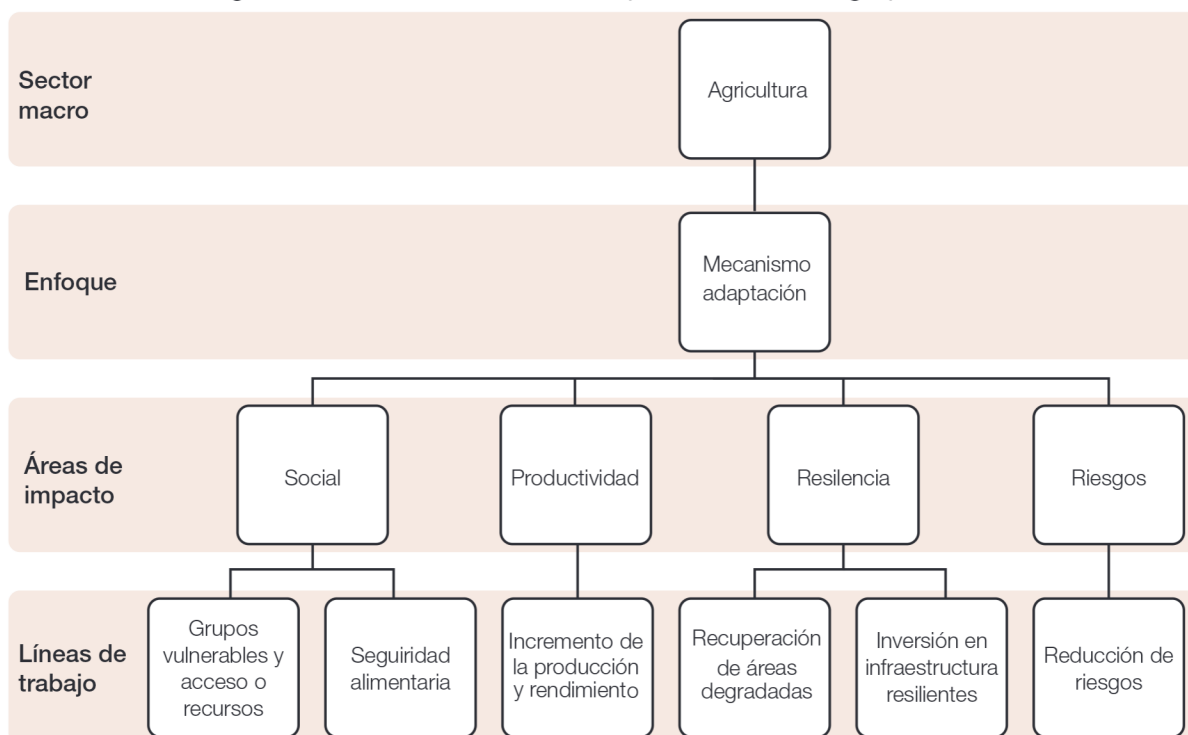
Sector macro

Agricultura

Enfoque

Mecanismo adaptación

Áreas de impacto

Social

Productividad

Resilencia

Riesgos

Líneas de trabajo

Grupos vulnerables y acceso o recursos

Seguiridad alimentaria

Incremento de la producción y rendimiento

Recuperación de áreas degradadas

Inversión en infraestructura resilientes

Reducción de riesgos